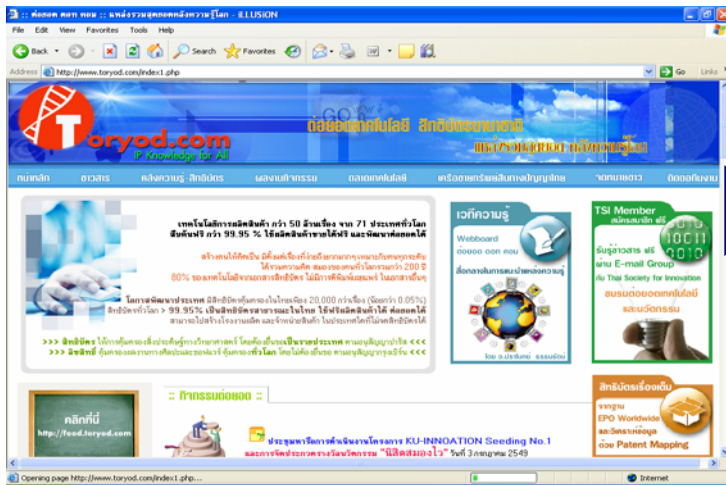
:: ต่อยอด ตอก ทอย :: แหล่งรวมสุดยอดคลังความรู้โลก - ILLUSION

File Edit View Favorites Tools Help

Back Search Favorites

Address http://www.toryod.com/index1.php Go Links

Toryod.com
IP Knowledge for All

ต่อยอดเทคโนโลยี สิทธิบัตรระบบทั่วโลก

หน้าหลัก | ข่าวสาร | คลังความรู้-สิทธิบัตร | ผลงานกิจกรรม | ตลาดเทคโนโลยี | เครือข่ายทรัพย์สินทางปัญญาไทย | ห้องเทคโนโลยี | ติดต่อทีมงาน

เทคโนโลยีการผลิตสินค้า กว่า 50 ล้านเรื่อง จาก 71 ประเทศทั่วโลก สืบค้นฟรี กว่า 99.95 % ใช้ผลิตสินค้าขายได้ฟรี และพัฒนาต่อยอดได้

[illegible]

80% ของเทคโนโลยีจะเผยแพร่ทางเอกสารสิทธิบัตร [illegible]

โอกาสพัฒนาประเทศ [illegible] (น้อยกว่า 0.05%)

สิทธิบัตรทั่วโลก > 99.95% เป็นสิทธิบัตรสาธารณะในไทย ใช้ฟรีผลิตสินค้าได้ ต่อยอดได้

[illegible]

>>> สิทธิบัตร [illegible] <<<

>>> ลิขสิทธิ์ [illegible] <<<

เวทีความรู้

Webboard
ต่อยอด ตอก ทอย

สื่อกลางในการแบ่งปันความรู้

โดย อ.ปรพินท์ ธรรมรักษ์

TSI Member
สมัครสมาชิก ฟรี

รับข่าวสาร ฟรี
ผ่าน E-mail Group
กับ Thai Society for Innovation

ชมรมต่อยอดเทคโนโลยี และนวัตกรรม

คลิกที่นี่
http://food.toryod.com

:: กิจกรรมต่อยอด ::

ประชุมหารือการดำเนินงานโครงการ KU-INNOATION Seeding No.1

และการจัดประกวดรางวัลนวัตกรรม "นิสิตสมองใส" วันที่ 3 กรกฎาคม 2549

สิทธิบัตรเรื่องเด่น

จากฐาน EPO Worldwide และวิธีการค้นหาข้อมูล ด้วย Patent Mapping

Opening page http://www.toryod.com/index1.php...

Internet